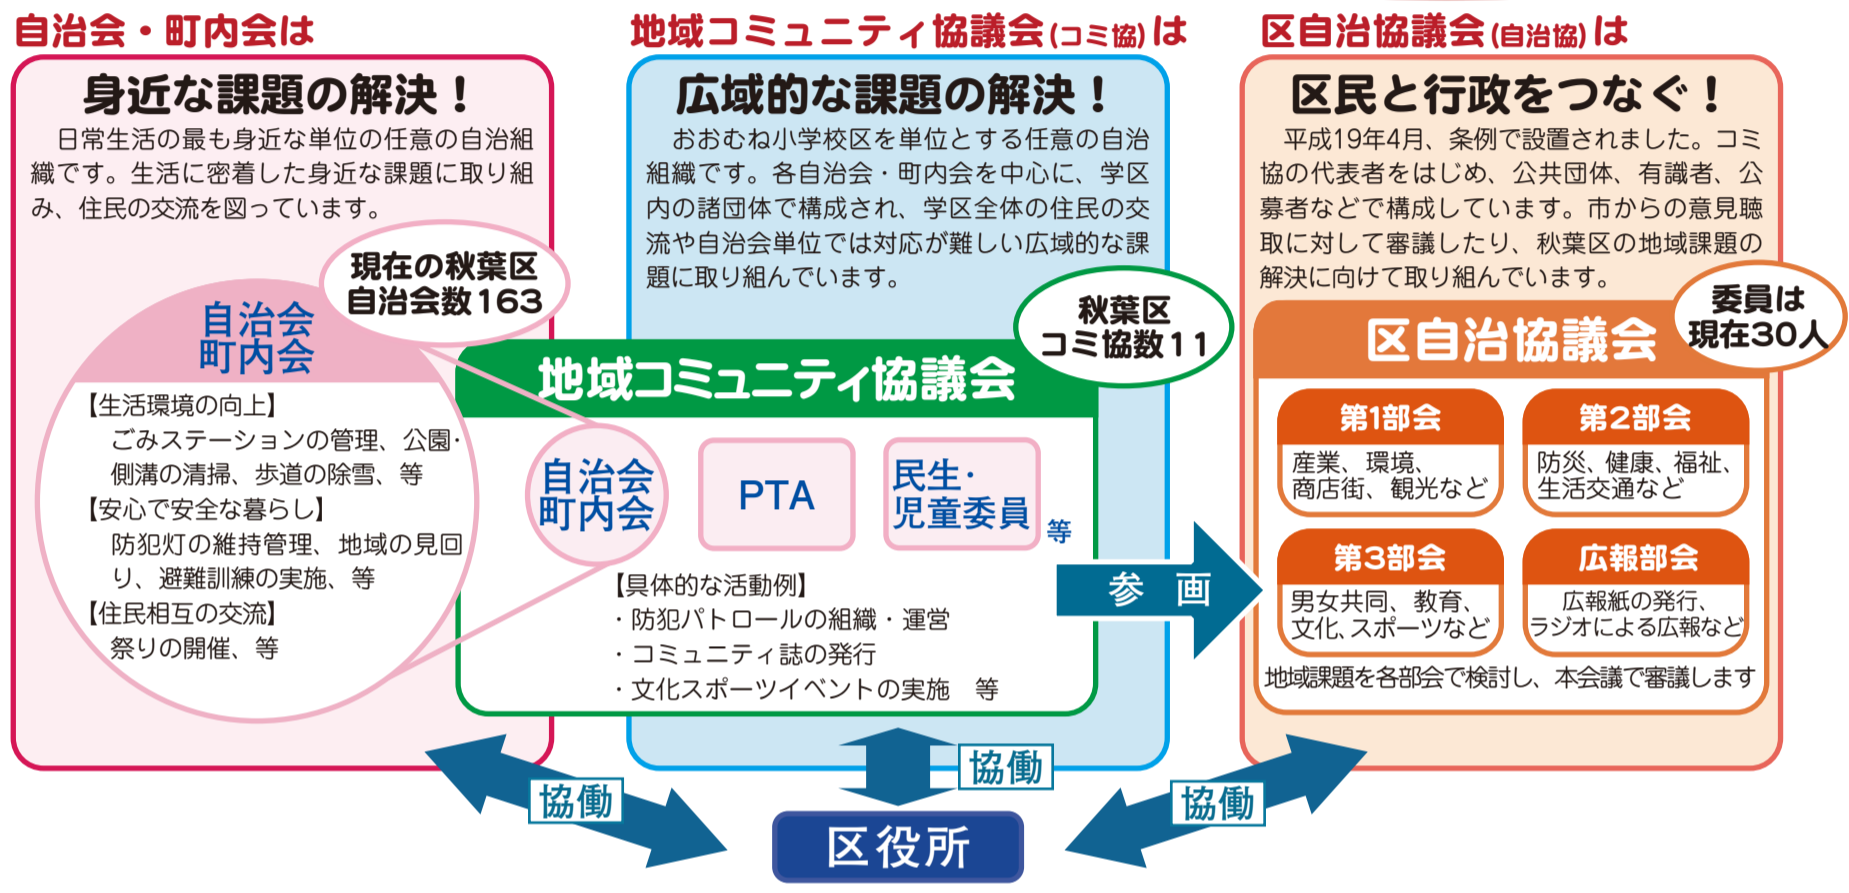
自治会・町内会は

身近な課題の解決！

日常生活の最も身近な単位の任意の自治組織です。生活に密着した身近な課題に取り組み、住民の交流を図っています。

現在の秋葉区自治会数163

自治会町内会

【生活環境の向上】
ごみステーションの管理、公園・側溝の清掃、歩道の除雪、等
【安心で安全な暮らし】
防犯灯の維持管理、地域の見回り、避難訓練の実施、等
【住民相互の交流】
祭りの開催、等

地域コミュニティ協議会(コミ協)は

広域的な課題の解決！

おおむね小学校区を単位とする任意の自治組織です。各自治会・町内会を中心に、学区内の諸団体で構成され、学区全体の住民の交流や自治会単位では対応が難しい広域的な課題に取り組んでいます。

秋葉区コミ協数11

地域コミュニティ協議会

自治会町内会

PTA

民生・児童委員

等

【具体的な活動例】
・防犯パトロールの組織・運営
・コミュニティ誌の発行
・文化スポーツイベントの実施　等

参　画

区自治協議会(自治協)は

区民と行政をつなぐ！

平成19年4月、条例で設置されました。コミ協の代表者をはじめ、公共団体、有識者、公募者などで構成しています。市からの意見聴取に対して審議したり、秋葉区の地域課題の解決に向けて取り組んでいます。

委員は現在30人

区自治協議会

第1部会
産業、環境、商店街、観光など

第2部会
防災、健康、福祉、生活交通など

第3部会
男女共同、教育、文化、スポーツなど

広報部会
広報紙の発行、ラジオによる広報など

地域課題を各部会で検討し、本会議で審議します

協働

協働

協働

区役所